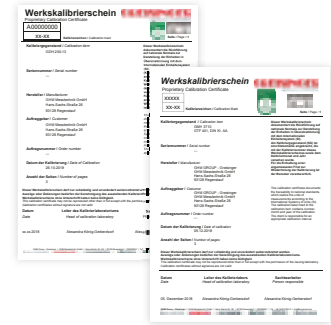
Werkskalibrierschein
Proprietary Calibration Certificate

A0000000
XX-XX

Kalibriergegenstand / Calibration item
Seriennummer / Serial number
Hersteller / Manufacturer
Auftraggeber / Customer
Auftragsnummer / Order number
Datum der Kalibrierung / Date of calibration
Anzahl der Seiten / Number of pages

Datum
Leiter des Kalibrierlaboratoriums
Head of calibration laboratory

Alexandra König-Dettendorf

Werkskalibrierschein
Proprietary Calibration Certificate

XXXXX
XX-XX

Kalibriergegenstand / Calibration item
GSM 2710
DIR 2000 M1
FGS 25 A

Seriennummer / Serial number

Hersteller / Manufacturer
GHM GROUP – Greisinger
GHM Messtechnik GmbH
Hans-Sachs-Straße 26
93128 Regenstauf

Auftraggeber / Customer
GHM GROUP – Greisinger
GHM Messtechnik GmbH
Hans-Sachs-Straße 26
93128 Regenstauf

Auftragsnummer / Order number

Datum der Kalibrierung / Date of calibration
28.12.2016

Anzahl der Seiten / Number of pages
3

Datum
Date
Leiter des Kalibrierlaboratoriums
Head of calibration laboratory
Sachbearbeiter
Person responsible

05. Dezember 2016
Alexandra König-Dettendorf
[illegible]